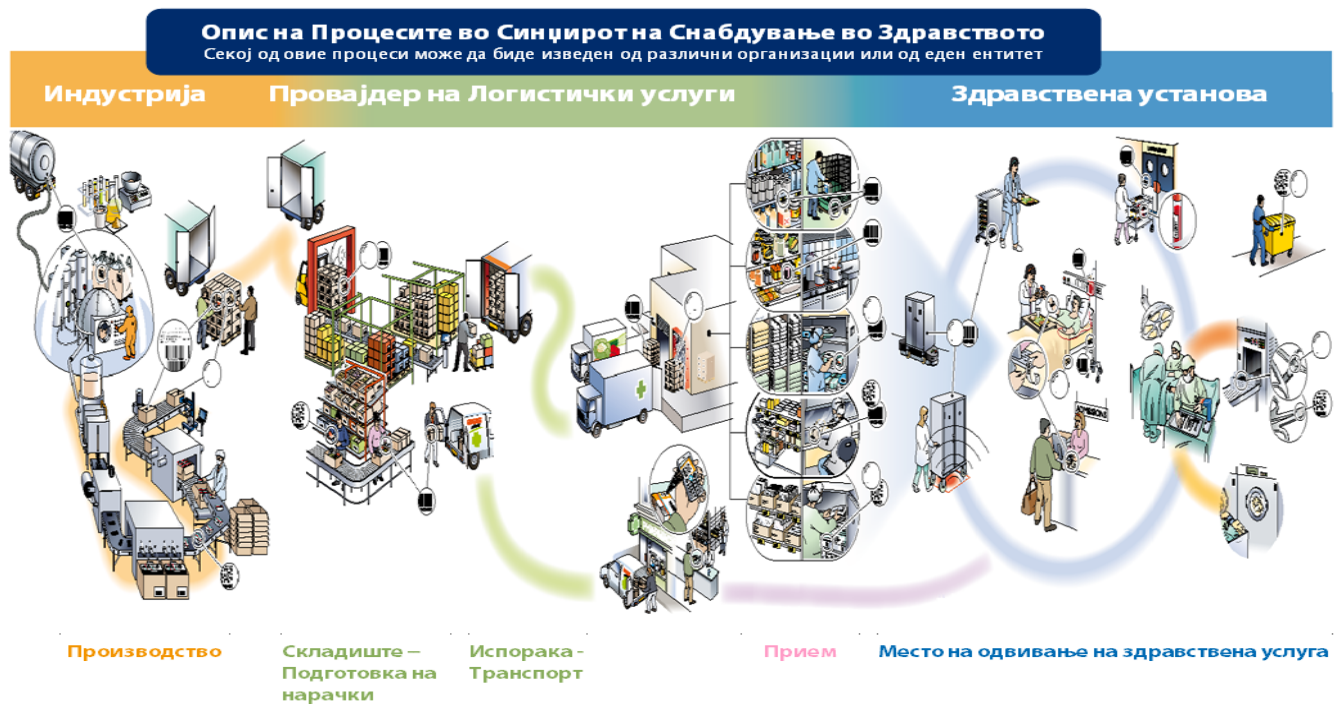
Опис на Процесите во Синџирот на Снабдување во Здравството
Секој од овие процеси може да биде изведен од различни организации или од еден ентитет

Индустрија

Провајдер на Логистички услуги

Здравствена установа

Производство

Складиште – Подготовка на нарачки

Испорака - Транспорт

Прием

Место на одвивање на здравствена услуга